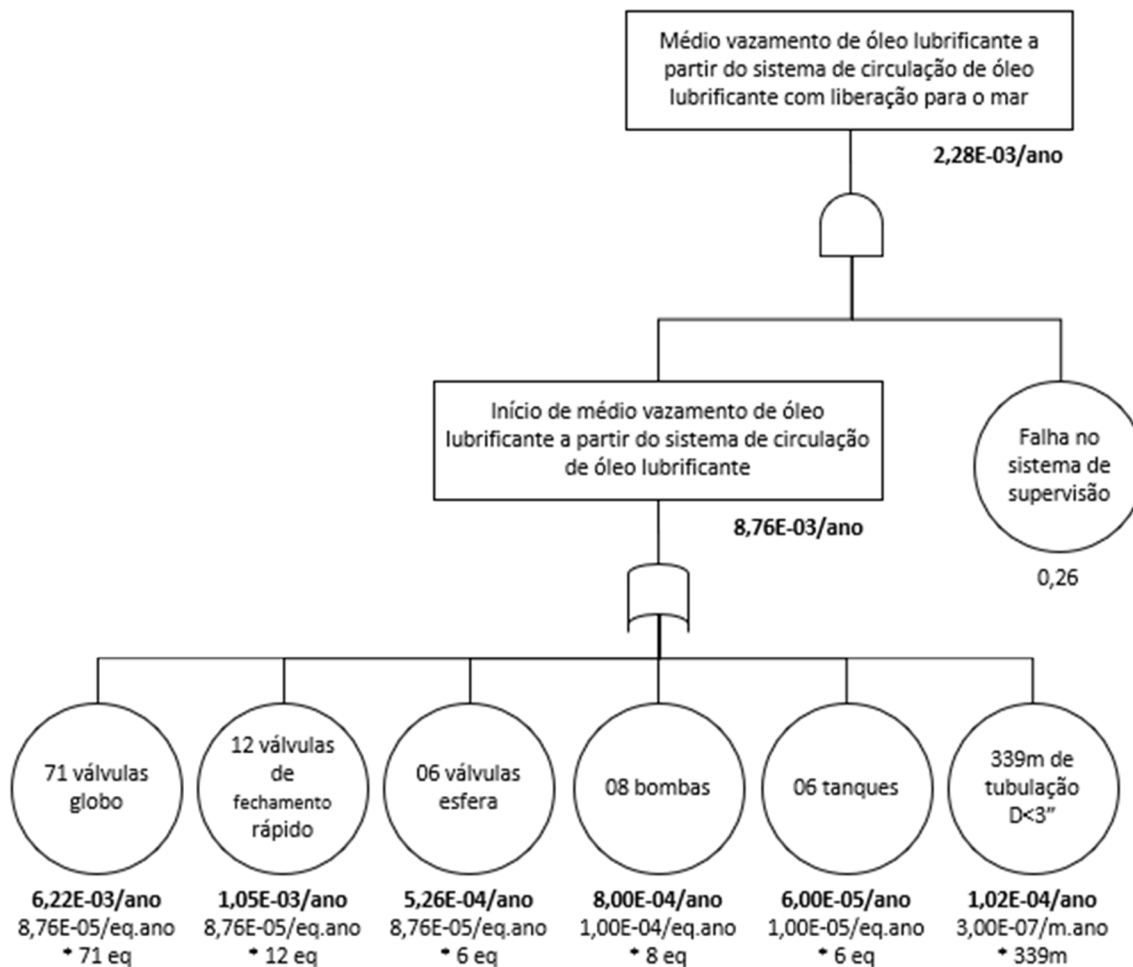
Médio vazamento de óleo lubrificante a partir do sistema de circulação de óleo lubrificante com liberação para o mar

2,28E-03/ano

Início de médio vazamento de óleo lubrificante a partir do sistema de circulação de óleo lubrificante

8,76E-03/ano

Falha no sistema de supervisão

0,26

71 válvulas globo

6,22E-03/ano
8,76E-05/eq.ano
* 71 eq

12 válvulas de fechamento rápido

1,05E-03/ano
8,76E-05/eq.ano
* 12 eq

06 válvulas esfera

5,26E-04/ano
8,76E-05/eq.ano
* 6 eq

08 bombas

8,00E-04/ano
1,00E-04/eq.ano
* 8 eq

06 tanques

6,00E-05/ano
1,00E-05/eq.ano
* 6 eq

339m de tubulação D<3"

1,02E-04/ano
3,00E-07/m.ano
* 339m